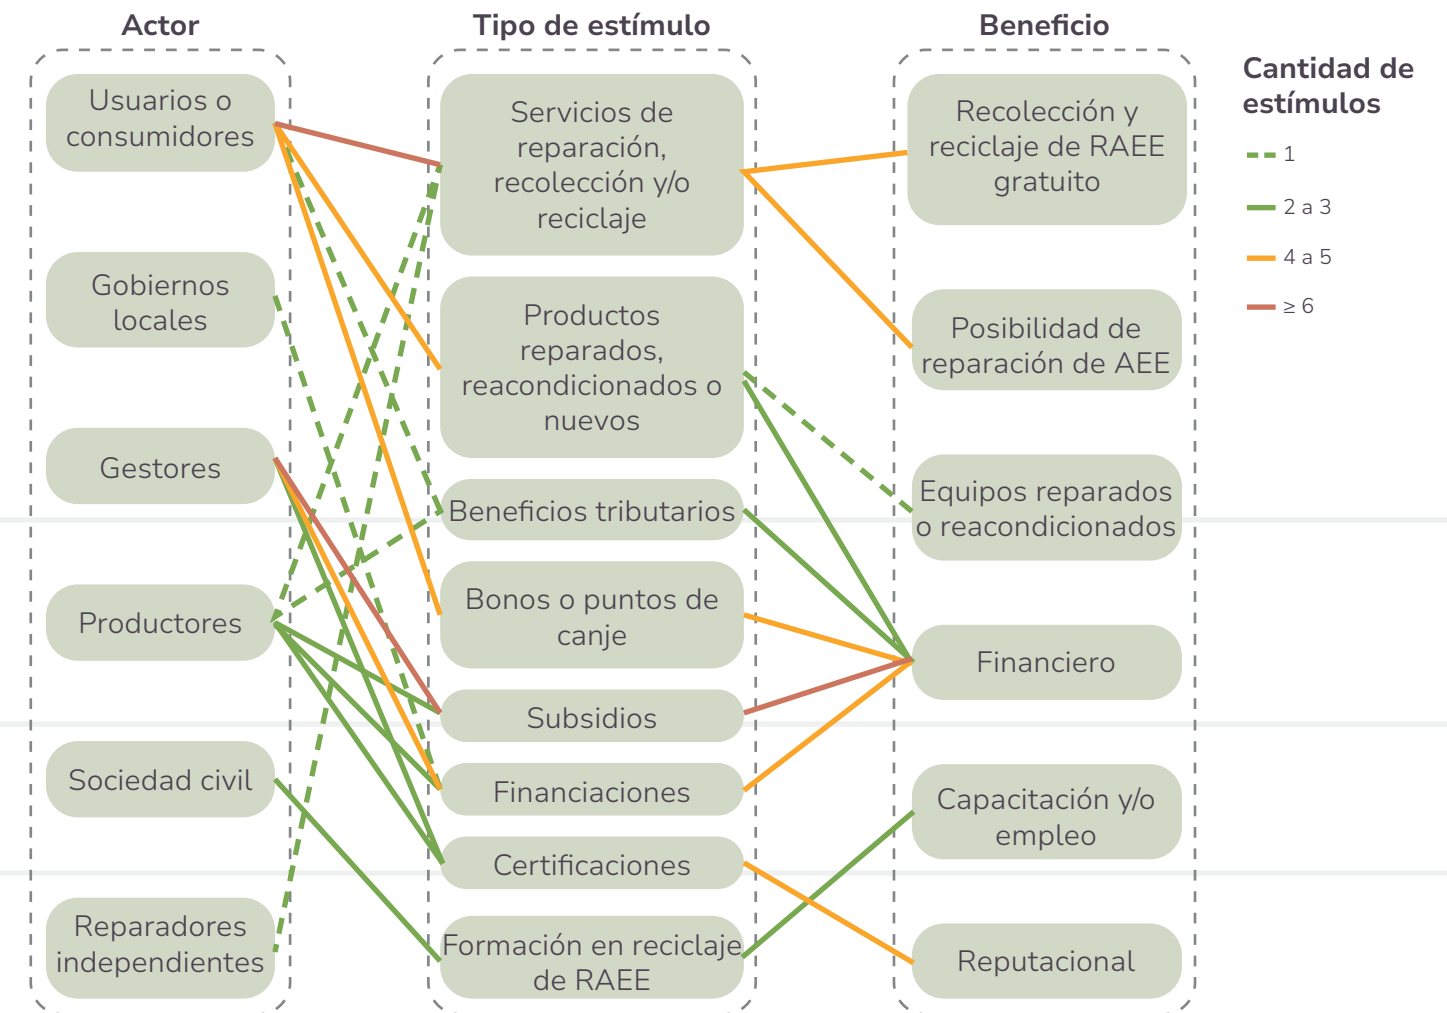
Actor

Usuarios o consumidores

Gobiernos locales

Gestores

Productores

Sociedad civil

Reparadores independientes

Tipo de estímulo

Servicios de reparación, recolección y/o reciclaje

Productos reparados, reacondicionados o nuevos

Beneficios tributarios

Bonos o puntos de canje

Subsidios

Financiaciones

Certificaciones

Formación en reciclaje de RAEE

Beneficio

Recolección y reciclaje de RAEE gratuito

Posibilidad de reparación de AEE

Equipos reparados o reacondicionados

Financiero

Capacitación y/o empleo

Reputacional

Cantidad de estímulos

1

2 a 3

4 a 5

≥ 6